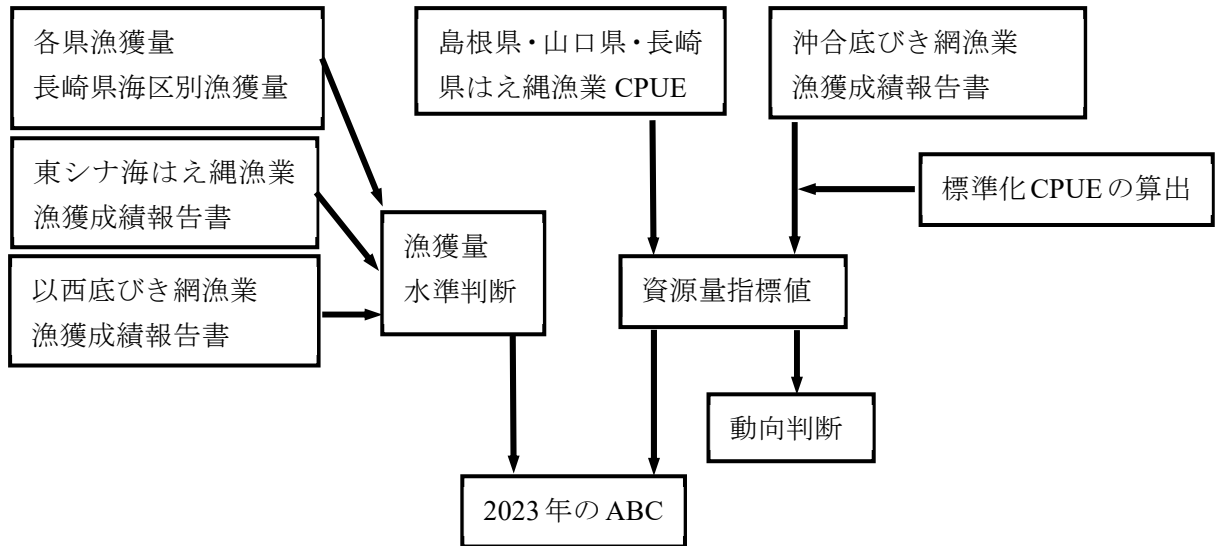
各県漁獲量
長崎県海区別漁獲量

島根県・山口県・長崎県はえ縄漁業 CPUE

沖合底びき網漁業
漁獲成績報告書

東シナ海はえ縄漁業
漁獲成績報告書

標準化CPUEの算出

以西底びき網漁業
漁獲成績報告書

漁獲量
水準判断

資源量指標値

動向判断

2023年の ABC